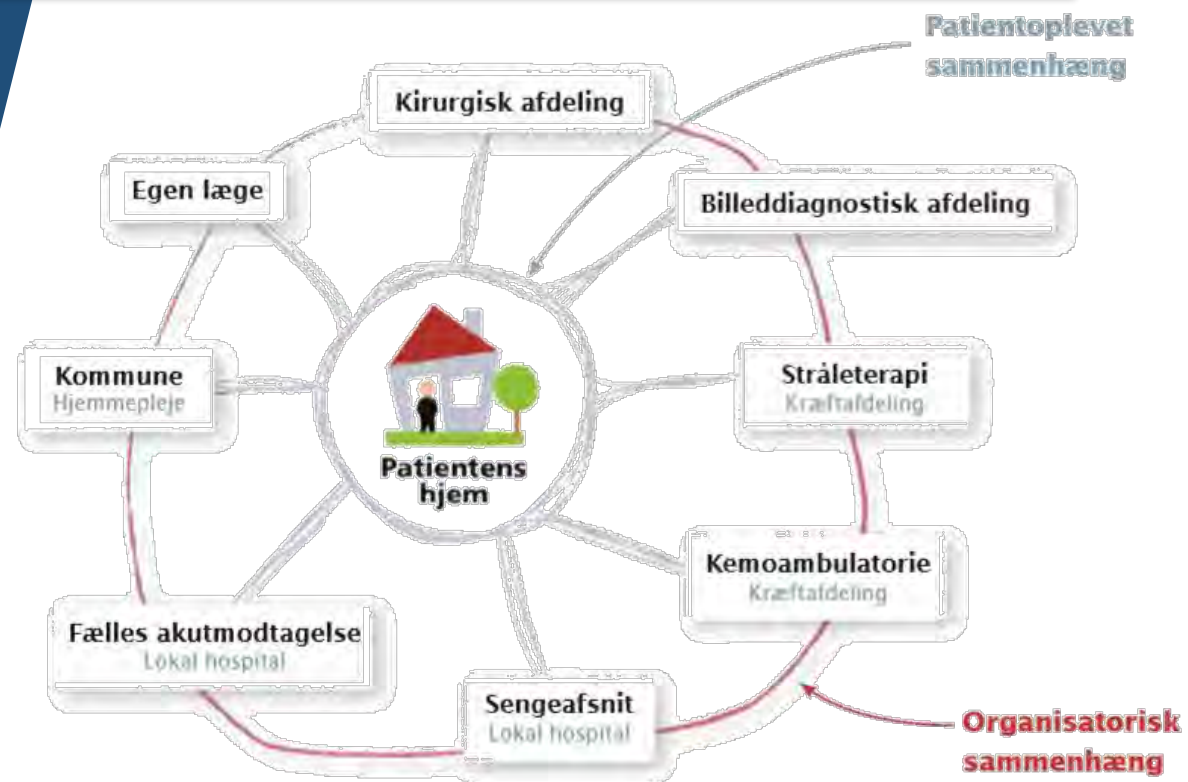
Patientoplevet sammenhæng

Kirurgisk afdeling

Egen læge

Billeddiagnostisk afdeling

Kommune
Hjemmepleje

Patientens hjem

Stråleterapi
Kræftafdeling

Kemoambulatorie
Kræftafdeling

Fælles akutmodtagelse
Lokal hospital

Sengeafsnit
Lokal hospital

Organisatorisk sammenhæng